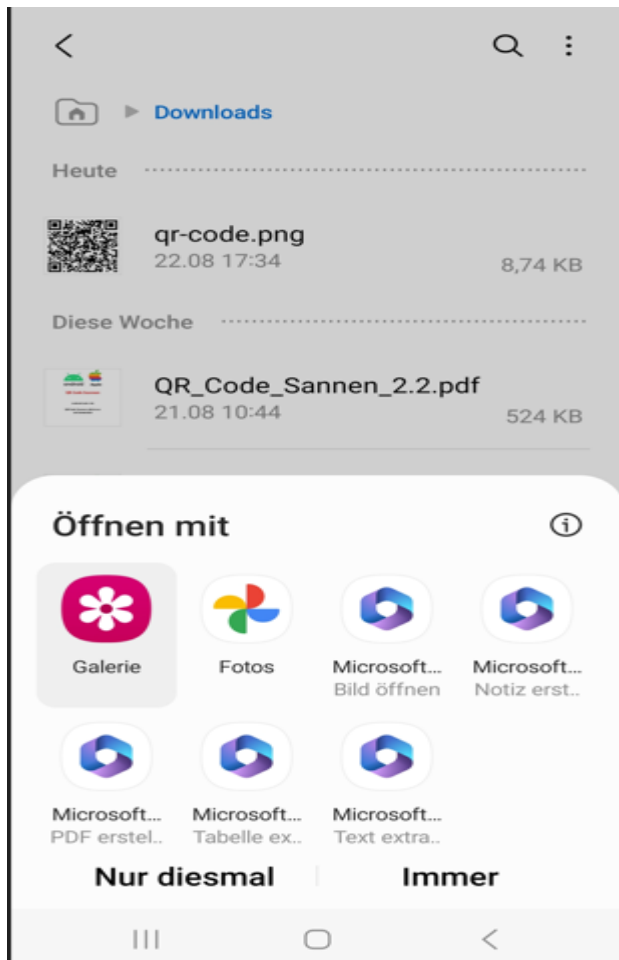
Downloads

Heute

qr-code.png
22.08 17:34
8,74 KB

Diese Woche

QR_Code_Sannen_2.2.pdf
21.08 10:44
524 KB

Öffnen mit

Galerie

Fotos

Microsoft...
Bild öffnen

Microsoft...
Notiz erst...

Microsoft...
PDF erstel...

Microsoft...
Tabelle ex...

Microsoft...
Text extra...

Nur diesmal

Immer